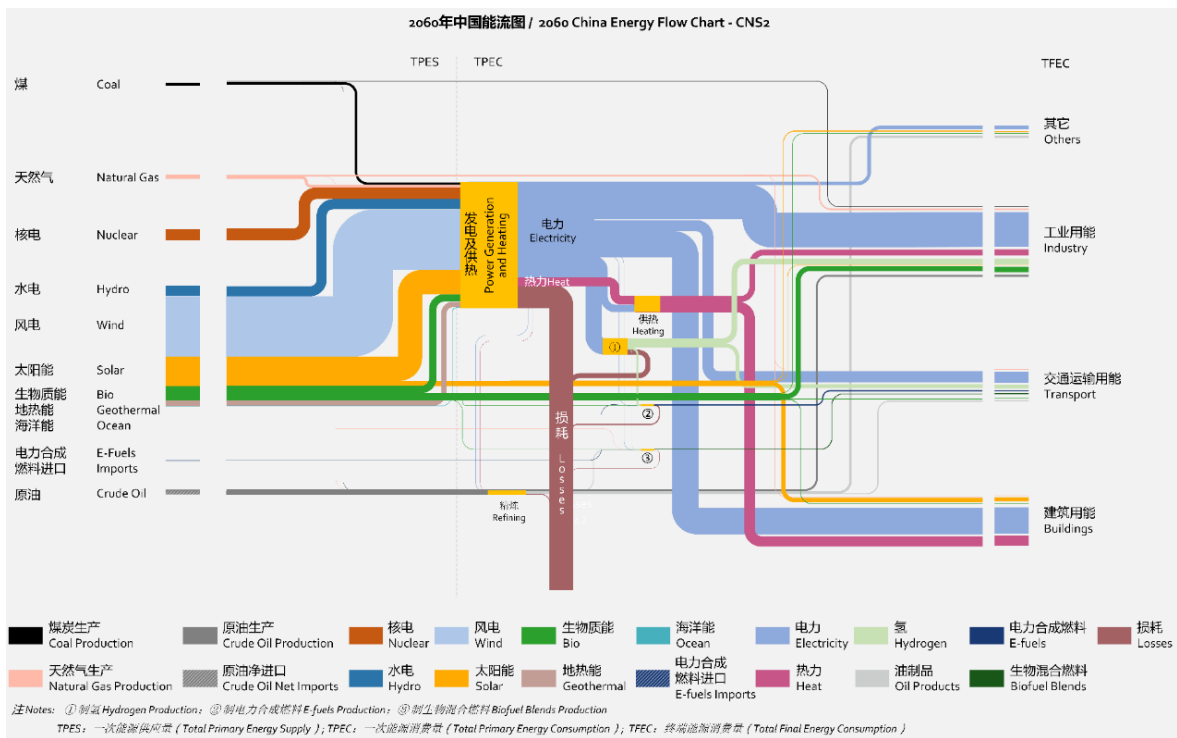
2060年中国能流图 / 2060 China Energy Flow Chart - CNS2

TPES TPEC TFEC

煤 Coal
天然气 Natural Gas
核电 Nuclear
水电 Hydro
风电 Wind
太阳能 Solar
生物质能 Bio
地热能 Geothermal
海洋能 Ocean
电力合成燃料进口 E-Fuels Imports
原油 Crude Oil

发电及供热 Power Generation and Heating
电力 Electricity
热力 Heat
供热 Heating
①
②
③
损耗 Losses
炼油 Refining

其它 Others
工业用能 Industry
交通运输用能 Transport
建筑用能 Buildings

煤炭生产 Coal Production
原油生产 Crude Oil Production
核电 Nuclear
风电 Wind
生物质能 Bio
海洋能 Ocean
电力 Electricity
氢 Hydrogen
电力合成燃料 E-fuels
损耗 Losses
天然气生产 Natural Gas Production
原油净进口 Crude Oil Net Imports
水电 Hydro
太阳能 Solar
地热能 Geothermal
电力合成燃料进口 E-fuels Imports
热力 Heat
油制品 Oil Products
生物混合燃料 Biofuel Blends

注Notes: ① 制氢 Hydrogen Production；② 制电力合成燃料 E-fuels Production；③ 制生物混合燃料 Biofuel Blends Production
TPES：一次能源供应量（Total Primary Energy Supply）；TPEC：一次能源消费量（Total Primary Energy Consumption）；TFEC：终端能源消费量（Total Final Energy Consumption）